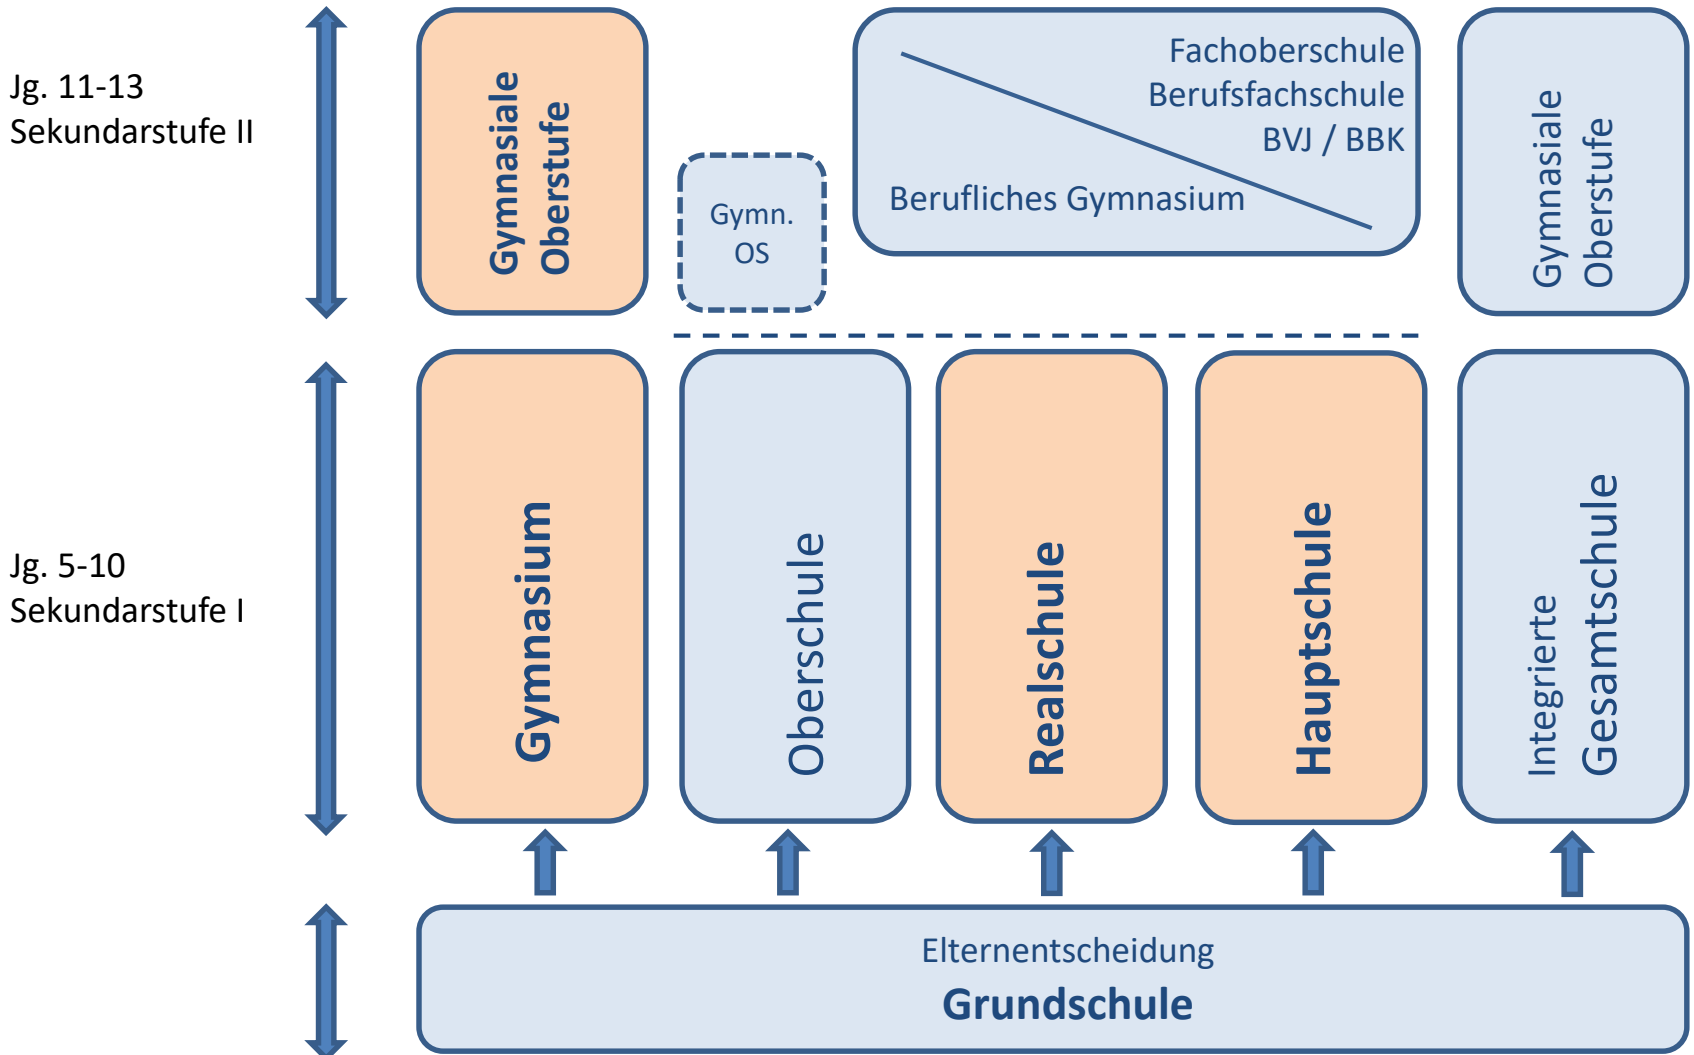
Jg. 11-13
Sekundarstufe II

Gymnasiale Oberstufe

Gymn. OS

Fachoberschule
Berufsfachschule
BVJ / BBK

Berufliches Gymnasium

Gymnasiale Oberstufe

Jg. 5-10
Sekundarstufe I

Gymnasium

Oberschule

Realschule

Hauptschule

Integrierte Gesamtschule

Elternentscheidung
Grundschule